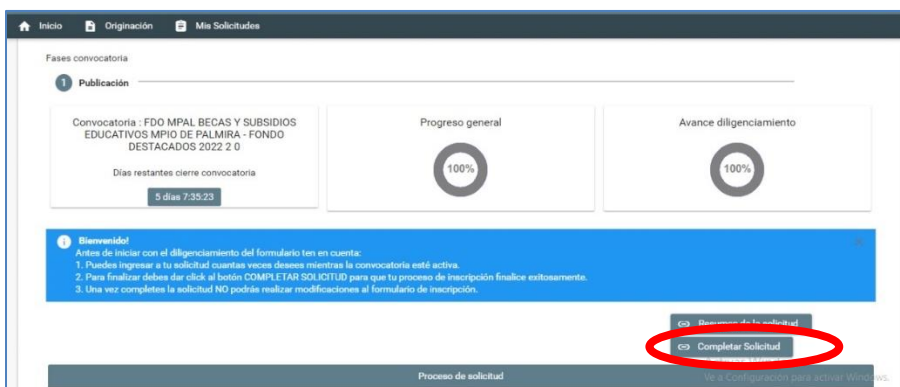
Inicio Originación Mis Solicitudes

Fases convocatoria

1 Publicación

Convocatoria : FDO MPAL BECAS Y SUBSIDIOS EDUCATIVOS MPIO DE PALMIRA - FONDO DESTACADOS 2022 2 0

Días restantes cierre convocatoria

5 días 7:35:23

Progreso general

100%

Avance diligenciamiento

100%

Bienvenido!

Antes de iniciar con el diligenciamiento del formulario ten en cuenta:
1. Puedes ingresar a tu solicitud cuantas veces desees mientras la convocatoria esté activa.
2. Para finalizar debes dar click al botón COMPLETAR SOLICITUD para que tu proceso de inscripción finalice exitosamente.
3. Una vez completes la solicitud NO podrás realizar modificaciones al formulario de inscripción.

Resumen de la solicitud

Completar Solicitud

Proceso de solicitud

Ve a Configuración para activar Windows.